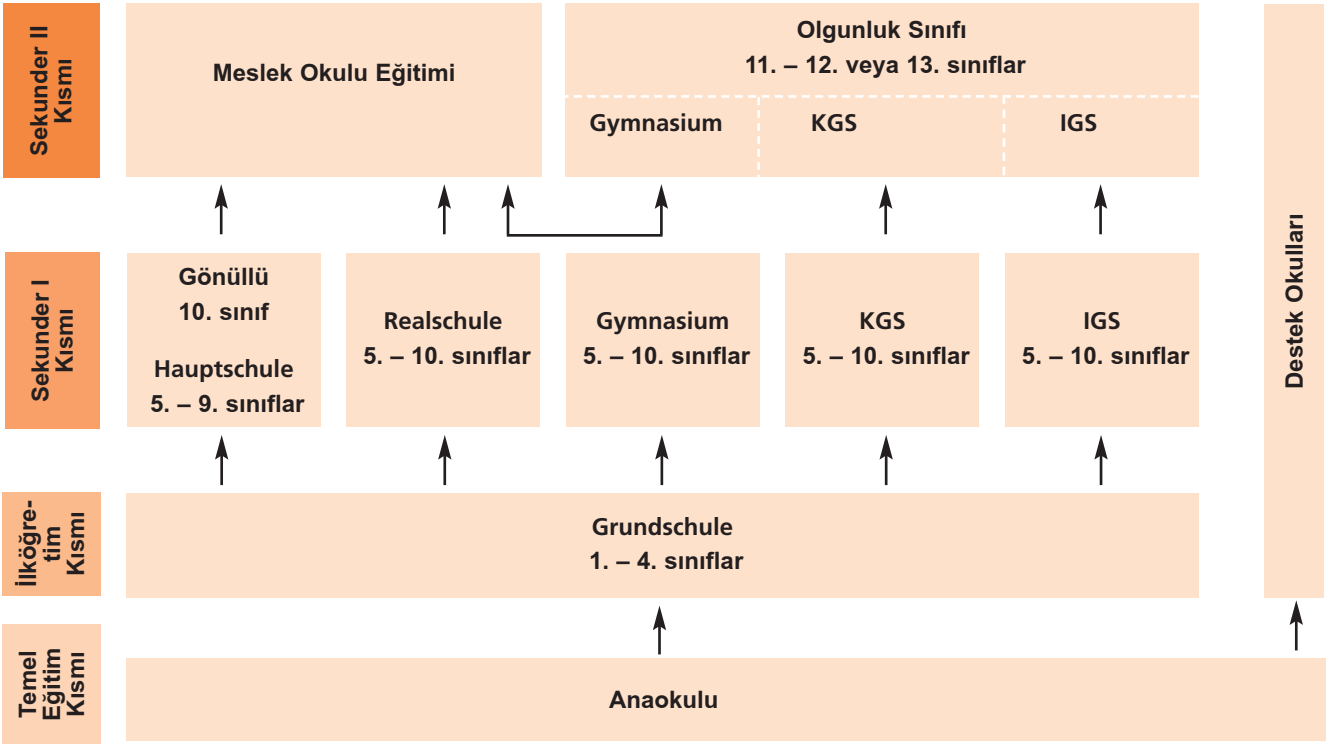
Sekunder II Kısmı

Meslek Okulu Eğitimi

Olgunluk Sınıfı
11. – 12. veya 13. sınıflar

Gymnasium

KGS

IGS

Sekunder I Kısmı

Gönüllü
10. sınıf

Hauptschule
5. – 9. sınıflar

Realschule
5. – 10. sınıflar

Gymnasium
5. – 10. sınıflar

KGS
5. – 10. sınıflar

IGS
5. – 10. sınıflar

Destek Okulları

İlköğretim Kısmı

Grundschule
1. – 4. sınıflar

Temel Eğitim Kısmı

Anaokulu